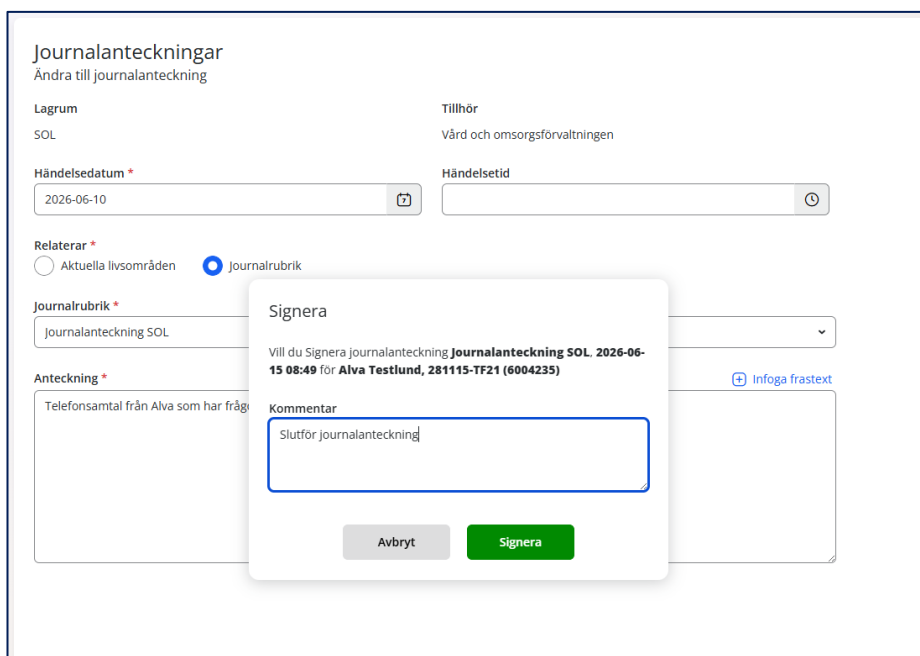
Journalanteckningar
Ändra till journalanteckning

Lagrum
SOL

Tillhör
Vård och omsorgsförvaltningen

Händelsedatum *
2026-06-10

Händelsetid

Relaterar *
Aktuella livsområden
Journalrubrik

Journalrubrik *
Journalanteckning SOL

Anteckning *
Telefonsamtal från Alva som har fråg

Infoga frastext

Signera

Vill du Signera journalanteckning **Journalanteckning SOL**, **2026-06-15 08:49** för **Alva Testlund, 281115-TF21 (6004235)**

Kommentar
Slutför journalanteckning

Avbryt
Signera